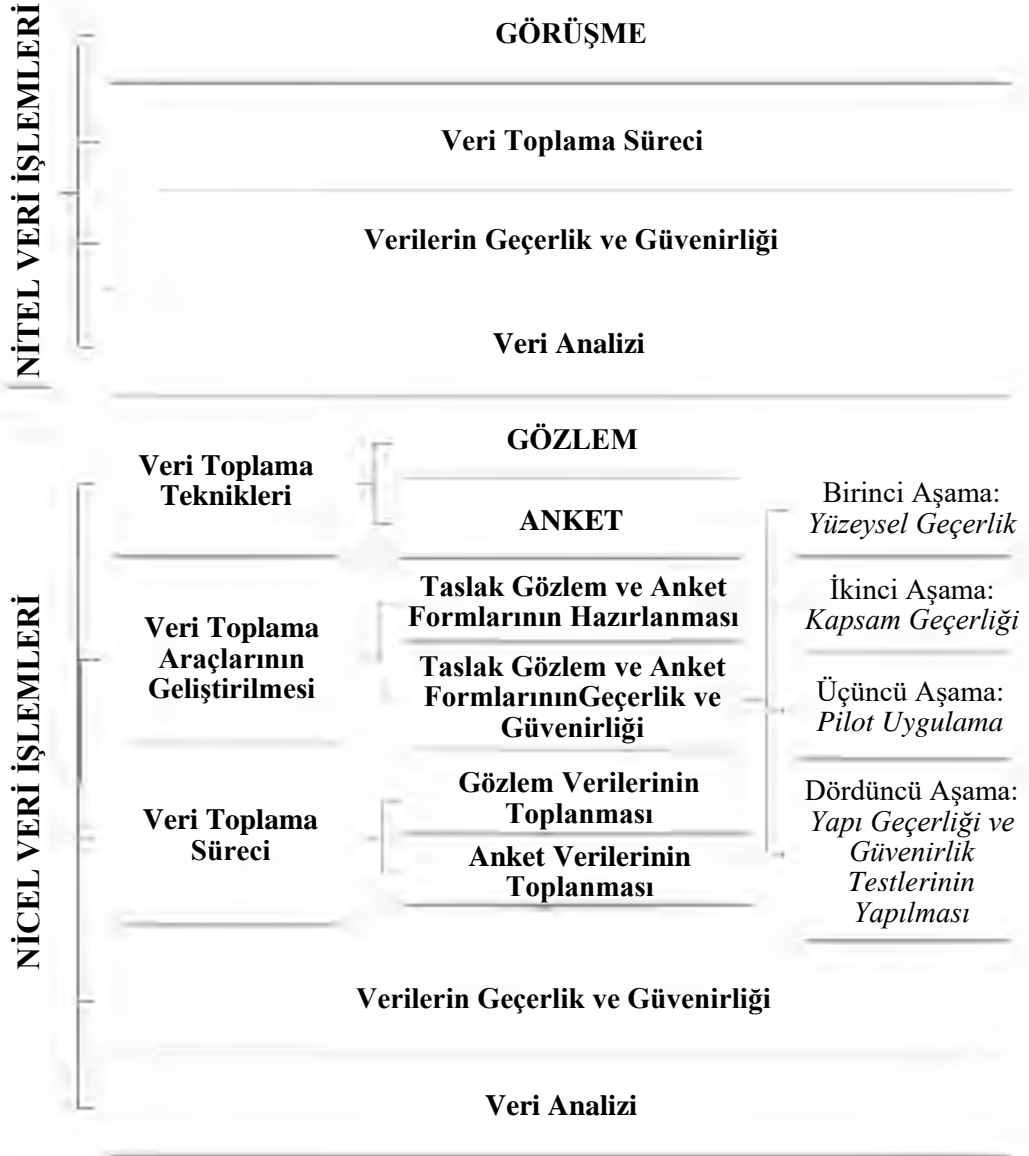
NİTEL VERİ İŞLEMLERİ

GÖRÜŞME

Veri Toplama Süreci

Verilerin Geçerlik ve Güvenirliği

Veri Analizi

NİCEL VERİ İŞLEMLERİ

Veri Toplama Teknikleri

GÖZLEM

ANKET

Veri Toplama Araçlarının Geliştirilmesi

Taslak Gözlem ve Anket Formlarının Hazırlanması

Taslak Gözlem ve Anket FormlarınınGeçerlik ve Güvenirliği

Birinci Aşama: *Yüzeysel Geçerlik*

İkinci Aşama: *Kapsam Geçerliği*

Üçüncü Aşama: *Pilot Uygulama*

Dördüncü Aşama: *Yapı Geçerliği ve Güvenirlik Testlerinin Yapılması*

Veri Toplama Süreci

Gözlem Verilerinin Toplanması

Anket Verilerinin Toplanması

Verilerin Geçerlik ve Güvenirliği

Veri Analizi